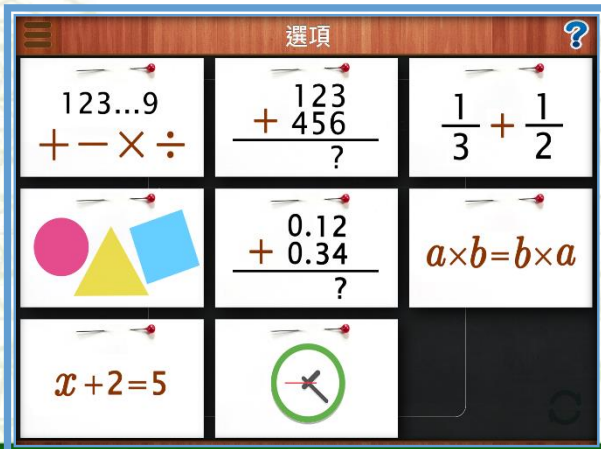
選項

?

123...9
$+ - \times \div$

$\begin{array}{r} 123 \\ + 456 \\ \hline ? \end{array}$

$\frac{1}{3} + \frac{1}{2}$

$\begin{array}{r} 0.12 \\ + 0.34 \\ \hline ? \end{array}$

$a \times b = b \times a$

$x + 2 = 5$